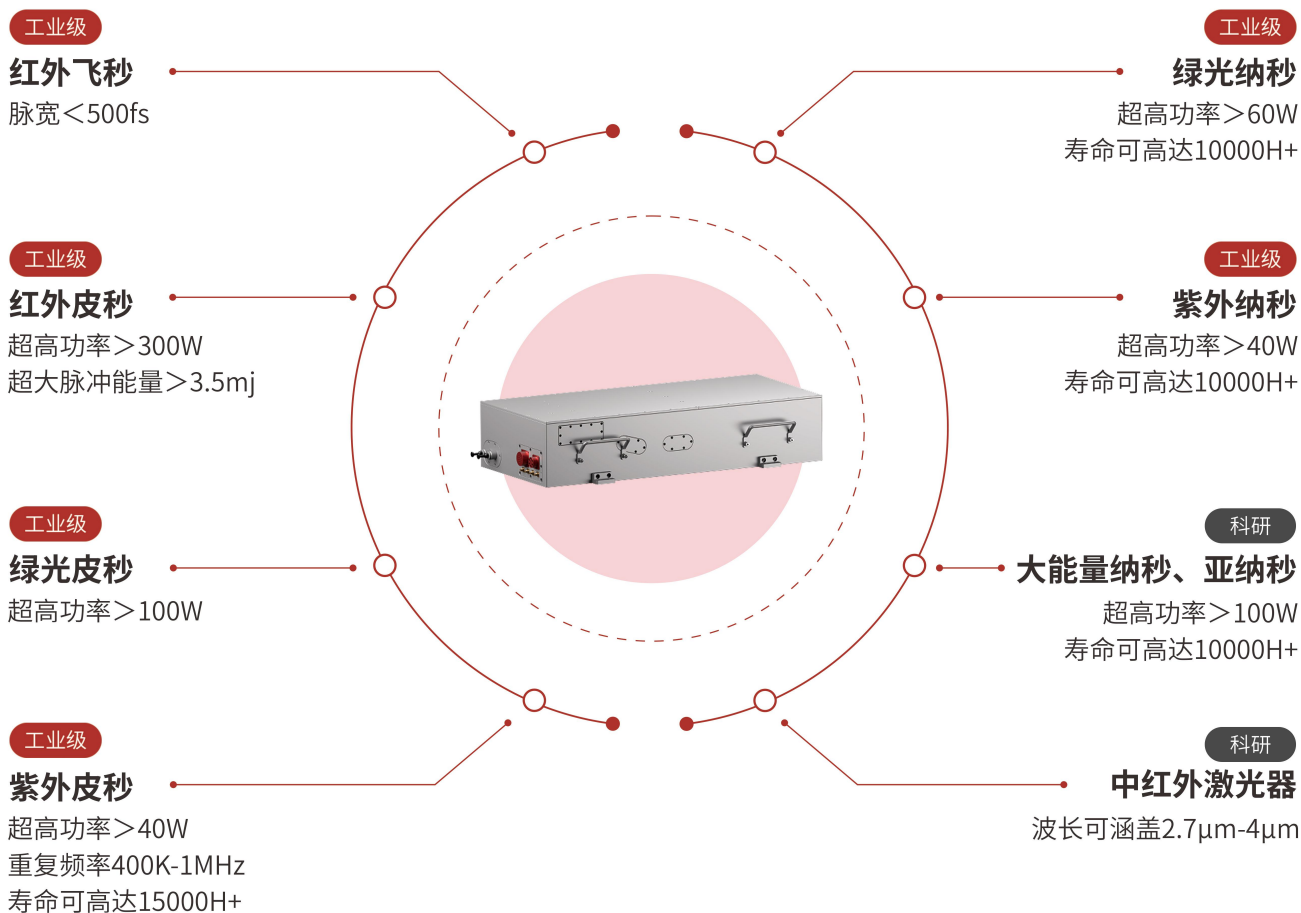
工业级
红外飞秒
脉宽＜500fs

工业级
红外皮秒
超高功率＞300W
超大脉冲能量＞3.5mj

工业级
绿光皮秒
超高功率＞100W

工业级
紫外皮秒
超高功率＞40W
重复频率400K-1MHz
寿命可高达15000H+

工业级
绿光纳秒
超高功率＞60W
寿命可高达10000H+

工业级
紫外纳秒
超高功率＞40W
寿命可高达10000H+

科研
大能量纳秒、亚纳秒
超高功率＞100W
寿命可高达10000H+

科研
中红外激光器
波长可涵盖2.7μm-4μm